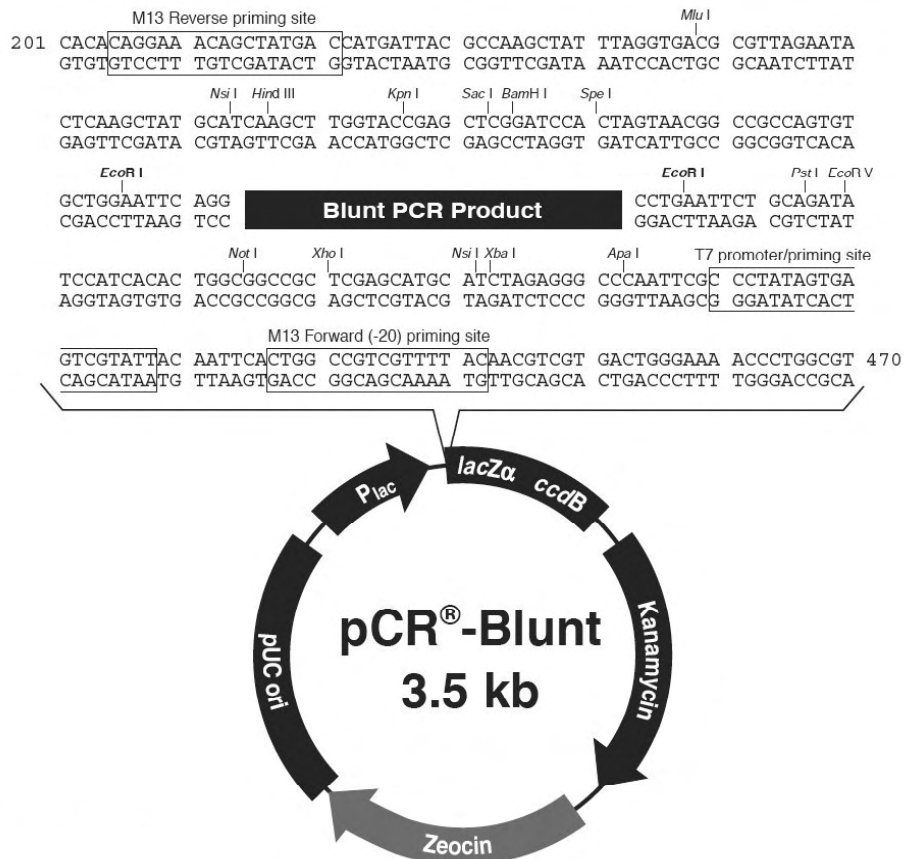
M13 Reverse priming site

Mlu I

201 CACACAGGAA ACAGCTATGA CCATGATTAC GCCAAGCTAT TTAGGTGACG CGTTAGAATA
GTGTGTCCTT TGTCGATACT GGTACTAATG CGGTTCGATA AATCCACTGC GCAATCTTAT

Nsi I Hind III Kpn I Sac I BamH I Spe I

CTCAAGCTAT GCATCAAGCT TGGTACCGAG CTCGGATCCA CTAGTAACGG CCGCCAGTGT
GAGTTCGATA CGTAGTTCGA ACCATGGCTC GAGCCTAGGT GATCATTGCC GGCGGTCACA

EcoR I EcoR I Pst I EcoR V

GCTGGAATTC AGG Blunt PCR Product CCTGAATTCT GCAGATA
CGACCTTAAG TCC GGACTTAAGA CGTCTAT

Not I Xho I Nsi I Xba I Apa I T7 promoter/priming site

TCCATCACAC TGGCGGCCGC TCGAGCATGC ATCTAGAGGG CCCAATTCGC CCTATAGTGA
AGGTAGTGTG ACCGCCGGCG AGCTCGTACG TAGATCTCCC GGGTTAAGCG GGATATCACT

M13 Forward (-20) priming site

GTCGTATTAC AATTCACTGG CCGTCGTTTT ACAACGTCGT GACTGGGAAA ACCCTGGCGT 470
CAGCATAATG TTAAGTGACC GGCAGCAAAA TGTTGCAGCA CTGACCCTTT TGGGACCGCA

P$_{lac}$

lacZ$\alpha$

ccdB

Kanamycin

Zeocin

pUC ori

pCR®-Blunt
3.5 kb